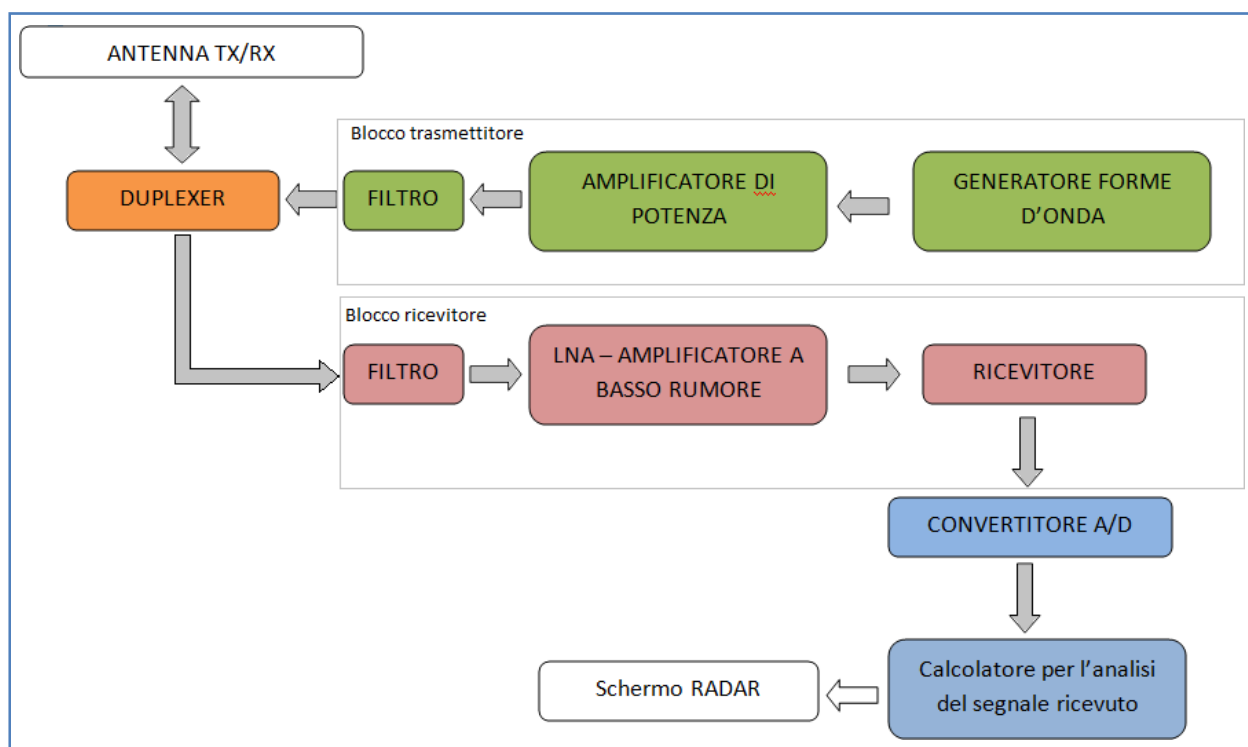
ANTENNA TX/RX

Blocco trasmettitore

DUPLEXER

FILTRO

AMPLIFICATORE DI POTENZA

GENERATORE FORME D’ONDA

Blocco ricevitore

FILTRO

LNA – AMPLIFICATORE A BASSO RUMORE

RICEVITORE

CONVERTITORE A/D

Calcolatore per l’analisi del segnale ricevuto

Schermo RADAR